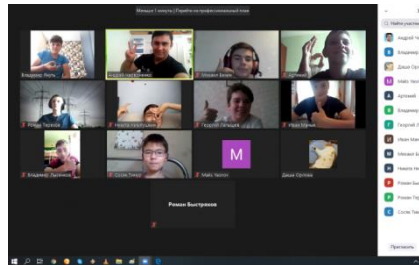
Меньше 1 минуты | Перейти на профессиональный план

Владимир Януть
Андрей Захарченко
Михаил Белик
Артемий

Роман Паршев
Никита Паршукевич
Георгий Лещенко
Иван Мачук

Владимир Лысенков
Сослан Тимур
M
Майк Yeezer
Даша Орлова

Роман Быстряков

Найти участника
Андрей Че
Владимир
Даша Орл
Майк Yeez
Артемий
Владимир
Георгий Л
Иван Мач
Михаил Бе
Никита Па
Роман Бы
Роман Па
Сослан Ти

Пригласить